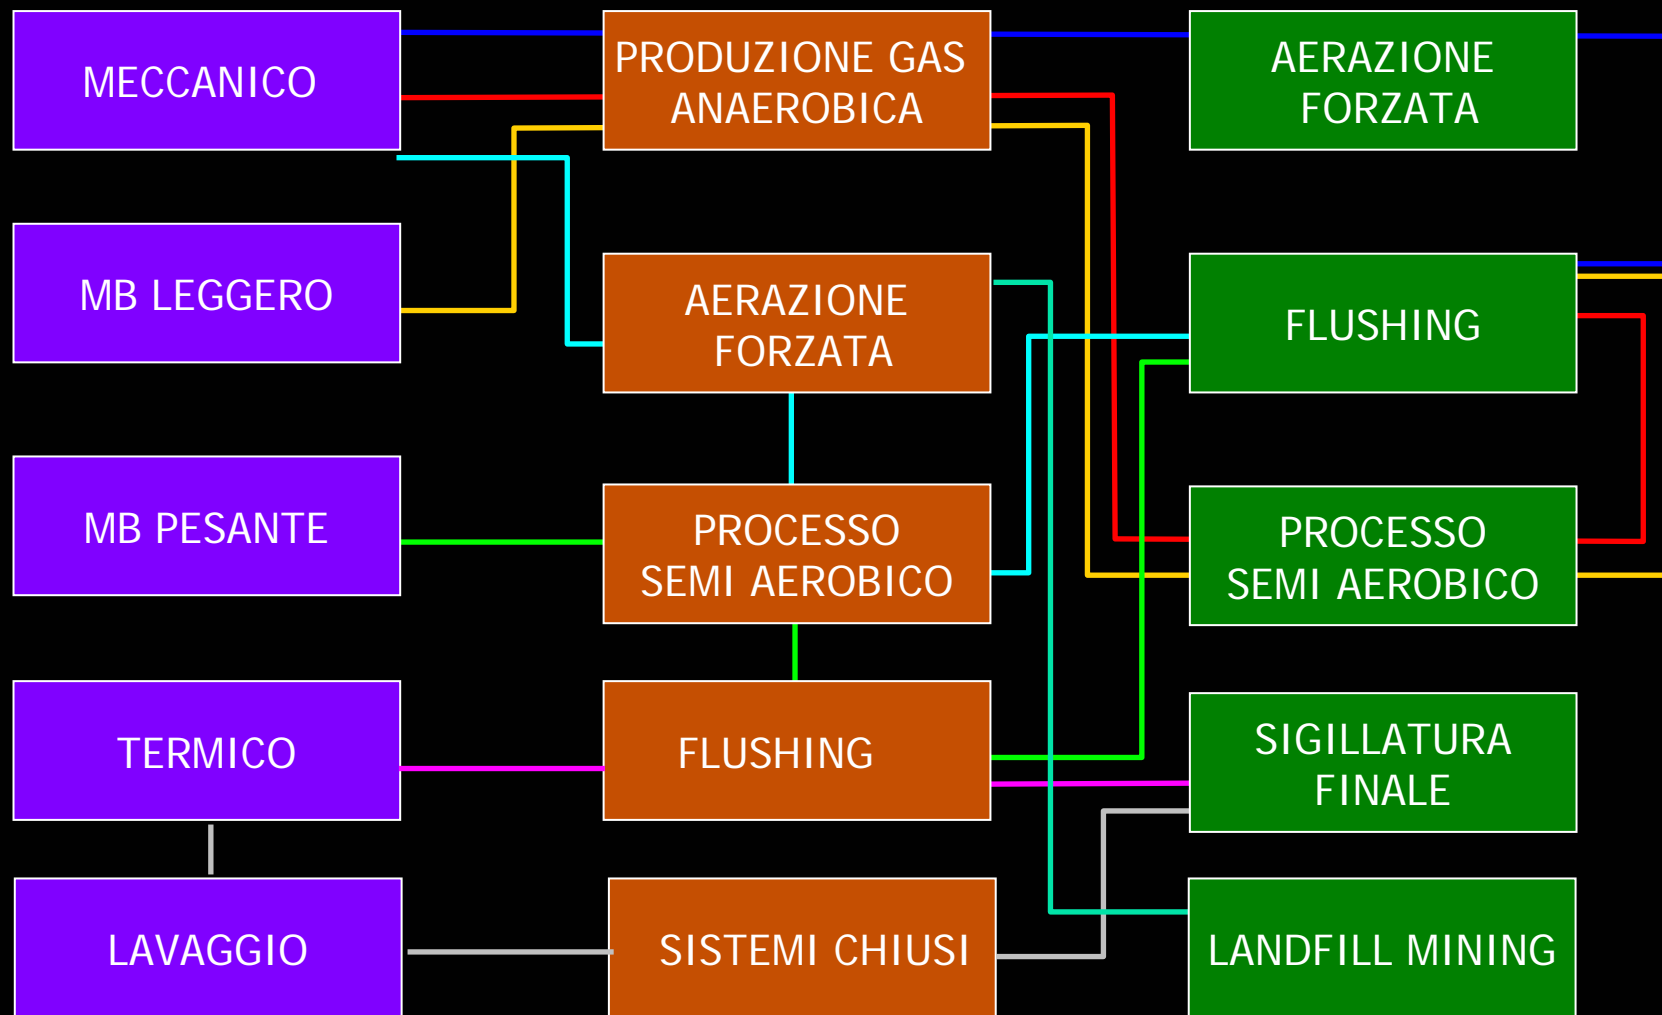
MECCANICO

PRODUZIONE GAS ANAEROBICA

AERAZIONE FORZATA

MB LEGGERO

AERAZIONE FORZATA

FLUSHING

MB PESANTE

PROCESSO SEMI AEROBICO

PROCESSO SEMI AEROBICO

TERMICO

FLUSHING

SIGILLATURA FINALE

LAVAGGIO

SISTEMI CHIUSI

LANDFILL MINING